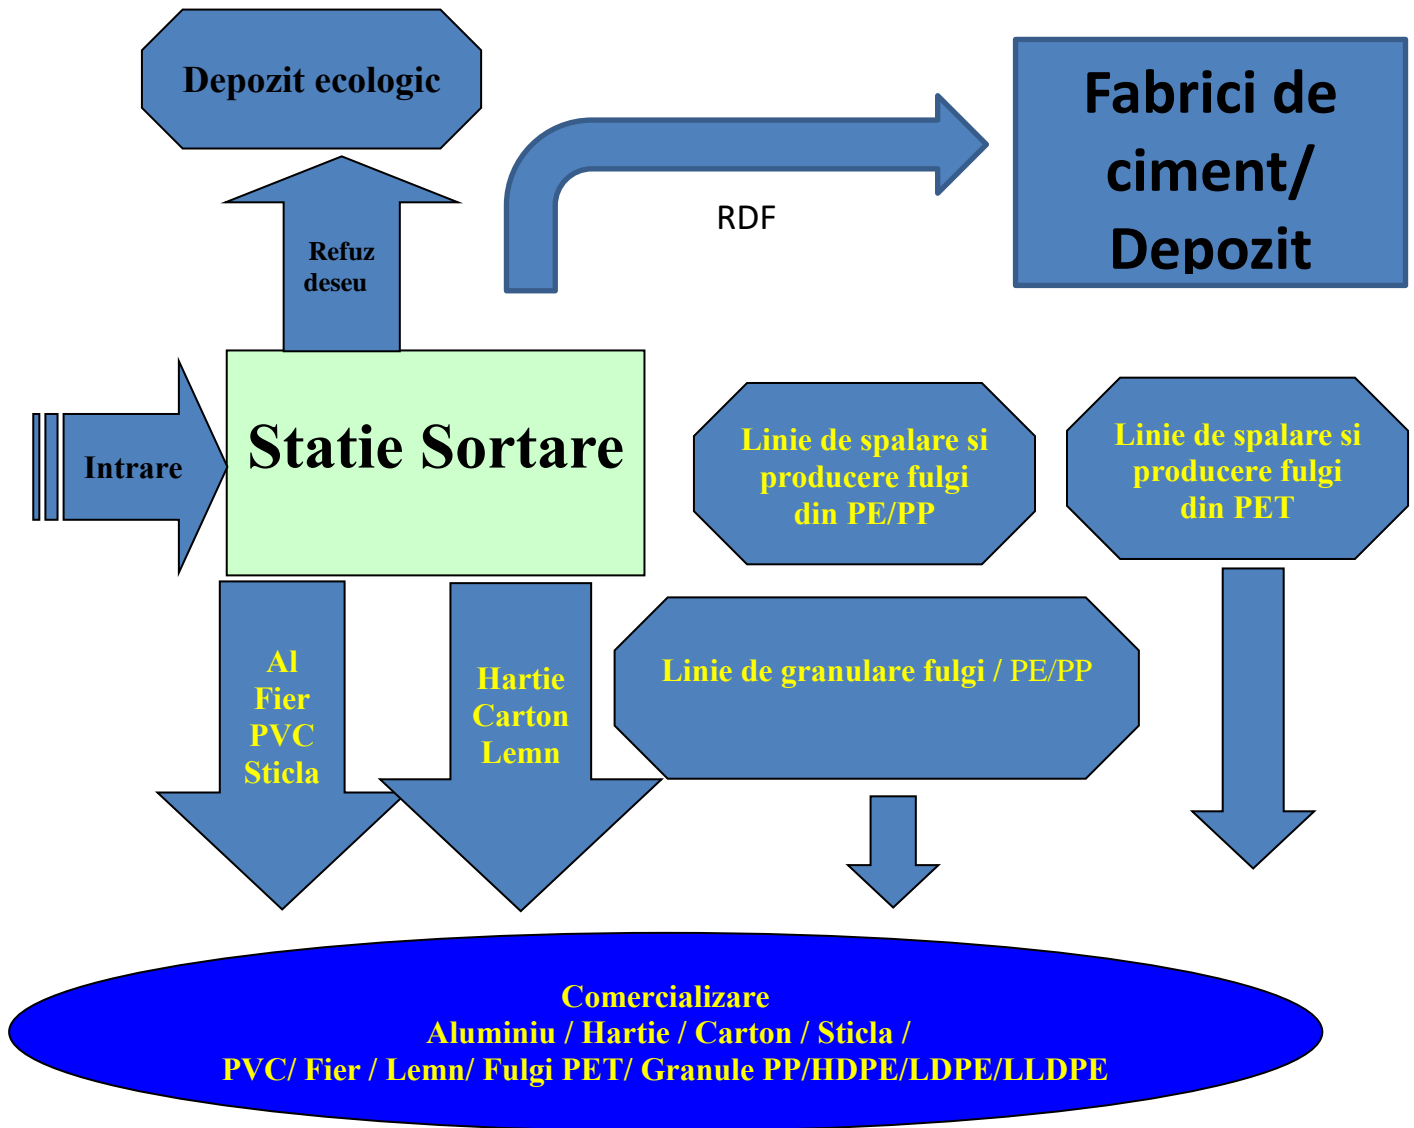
Depozit ecologic

Fabrici de ciment/ Depozit

RDF

Refuz deseu

Intrare

Statie Sortare

Linie de spalare si producere fulgi din PE/PP

Linie de spalare si producere fulgi din PET

Al
Fier
PVC
Sticla

Hartie
Carton
Lemn

Linie de granulare fulgi / PE/PP

Comercializare
Aluminiu / Hartie / Carton / Sticla /
PVC/ Fier / Lemn/ Fulgi PET/ Granule PP/HDPE/LDPE/LLDPE